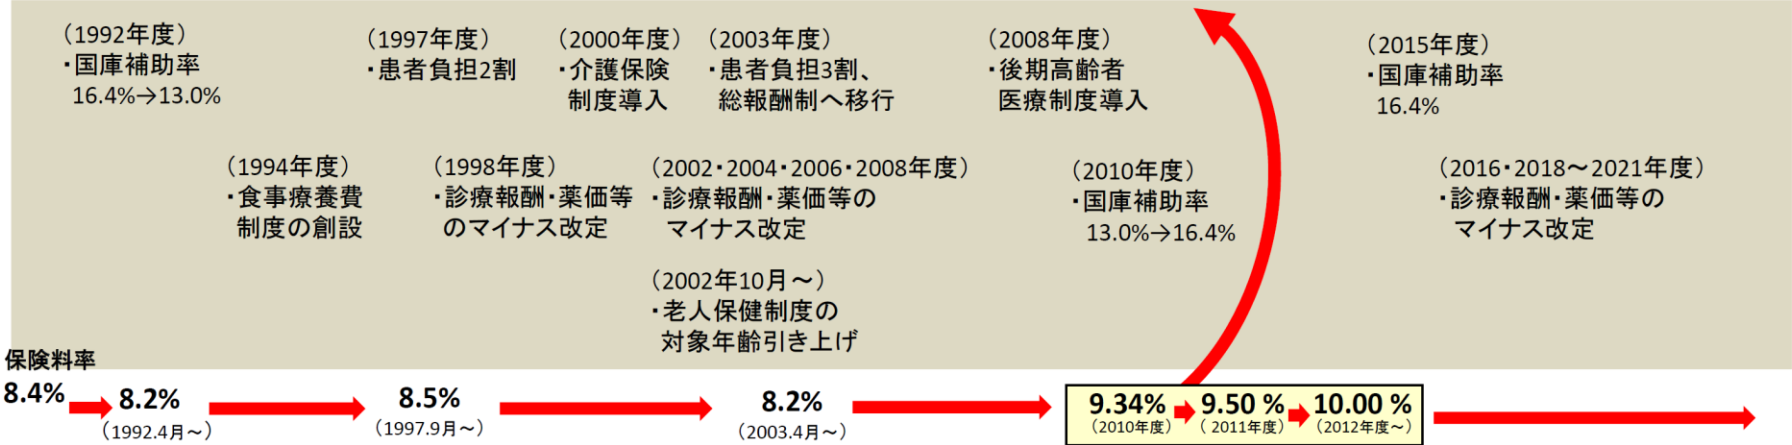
（1992年度）
・国庫補助率
16.4%→13.0%

（1997年度）
・患者負担2割

（2000年度）
・介護保険
制度導入

（2003年度）
・患者負担3割、
総報酬制へ移行

（2008年度）
・後期高齢者
医療制度導入

（2015年度）
・国庫補助率
16.4%

（1994年度）
・食事療養費
制度の創設

（1998年度）
・診療報酬・薬価等
のマイナス改定

（2002・2004・2006・2008年度）
・診療報酬・薬価等の
マイナス改定

（2010年度）
・国庫補助率
13.0%→16.4%

（2016・2018～2021年度）
・診療報酬・薬価等の
マイナス改定

（2002年10月～）
・老人保健制度の
対象年齢引き上げ

保険料率
8.4%

8.2%
（1992.4月～）

8.5%
（1997.9月～）

8.2%
（2003.4月～）

9.34%
（2010年度）

9.50 %
（2011年度）

10.00 %
（2012年度～）